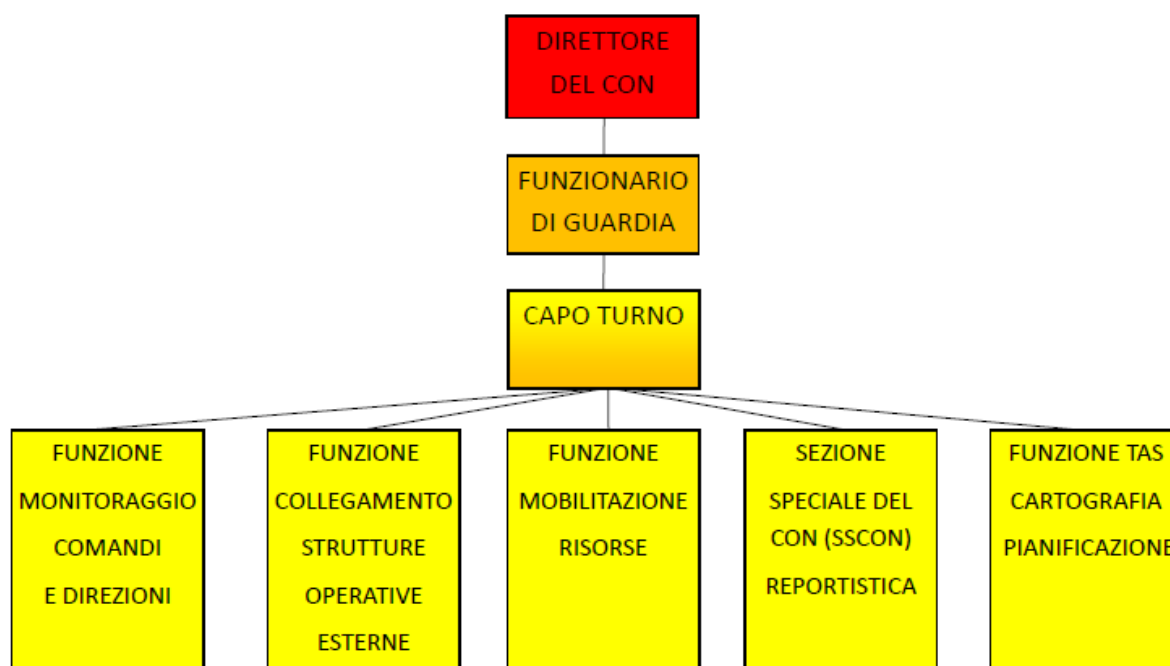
DIRETTORE DEL CON

FUNZIONARIO DI GUARDIA

CAPO TURNO

FUNZIONE MONITORAGGIO COMANDI E DIREZIONI

FUNZIONE COLLEGAMENTO STRUTTURE OPERATIVE ESTERNE

FUNZIONE MOBILITAZIONE RISORSE

SEZIONE SPECIALE DEL CON (SSCON) REPORTISTICA

FUNZIONE TAS CARTOGRAFIA PIANIFICAZIONE